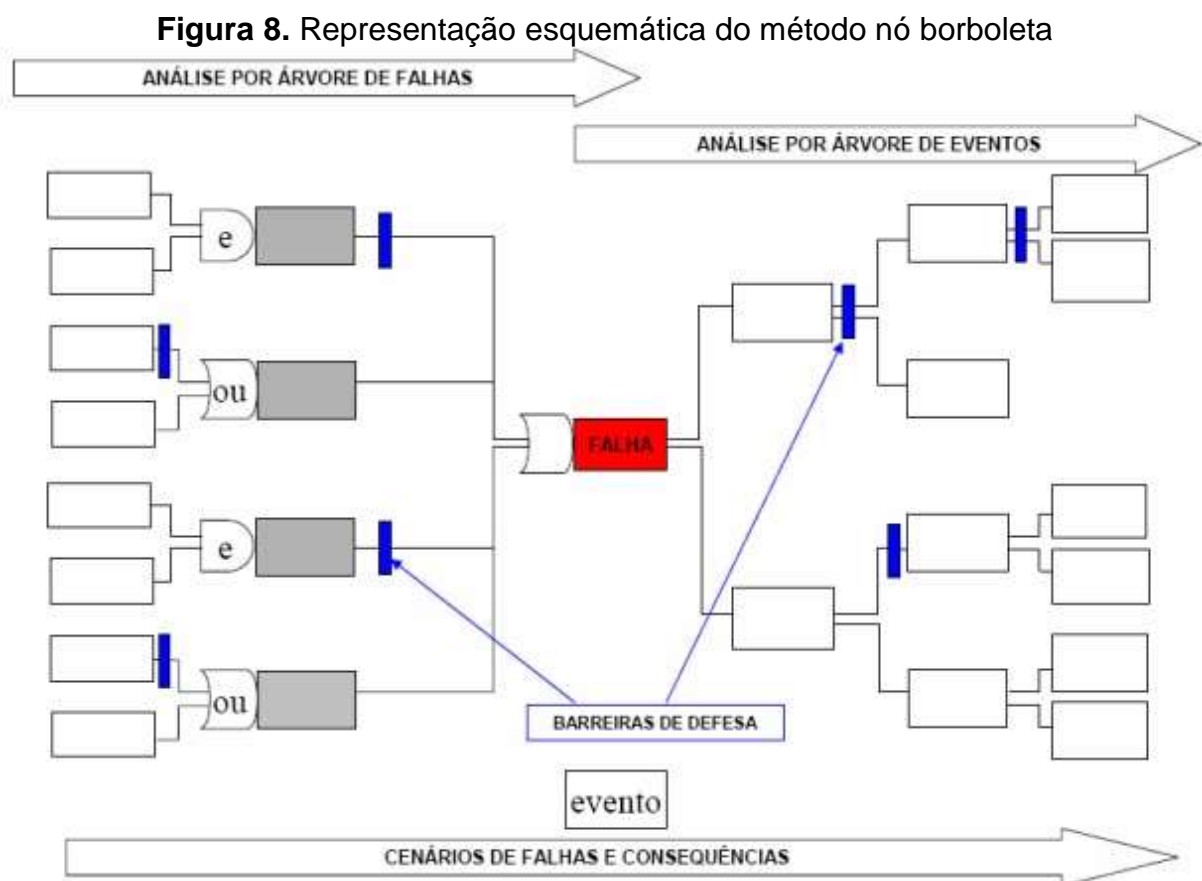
**Figura 8.** Representação esquemática do método nó borboleta

ANÁLISE POR ÁRVORE DE FALHAS

ANÁLISE POR ÁRVORE DE EVENTOS

e

ou

FALHA

e

ou

BARREIRAS DE DEFESA

evento

CENÁRIOS DE FALHAS E CONSEQUÊNCIAS